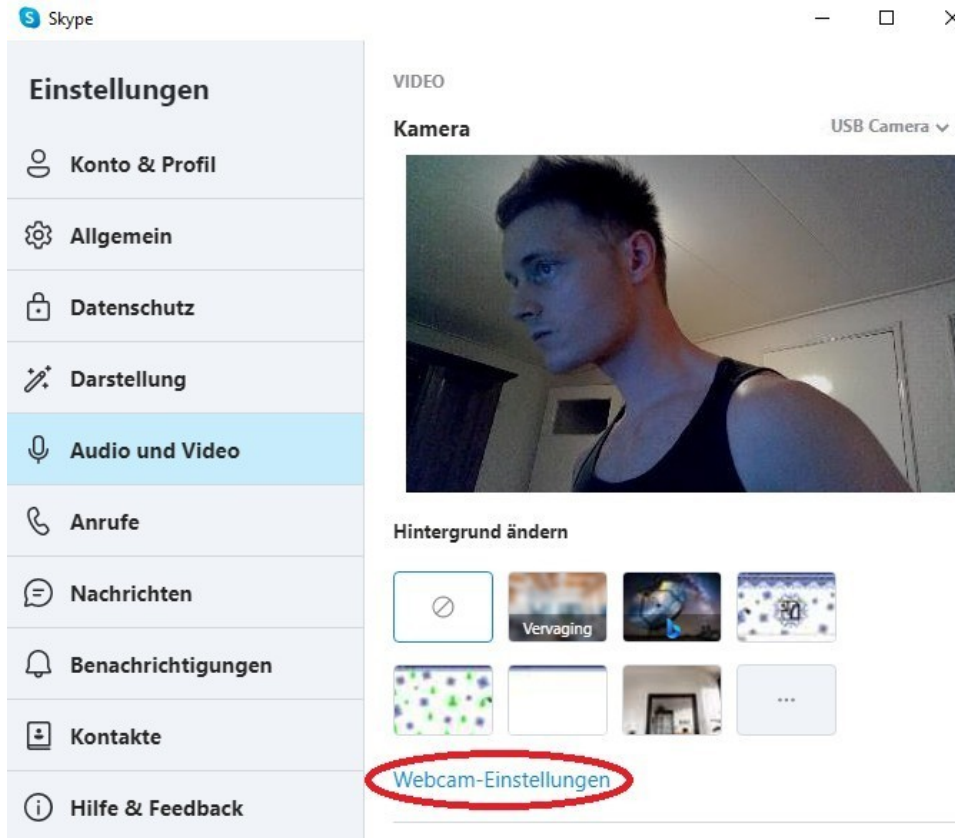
Skype

Einstellungen

Konto & Profil

Allgemein

Datenschutz

Darstellung

Audio und Video

Anrufe

Nachrichten

Benachrichtigungen

Kontakte

Hilfe & Feedback

VIDEO

Kamera

USB Camera

Hintergrund ändern

Vervaging

...

Webcam-Einstellungen